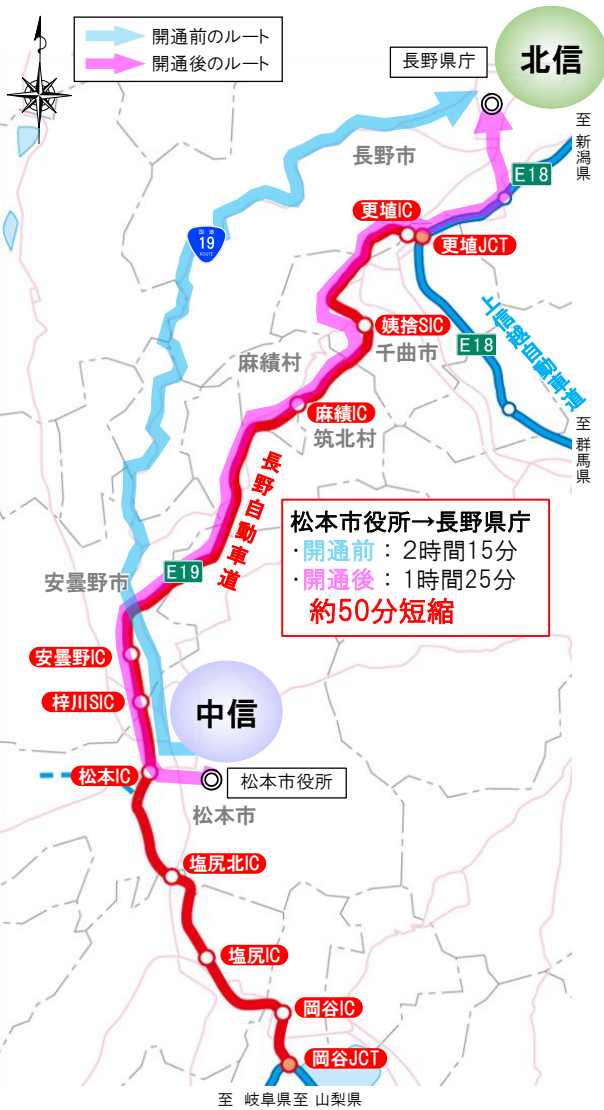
開通前のルート
開通後のルート

長野県庁
北信
至新潟県
長野市
E18
更埴IC
更埴JCT
国道19 ROUTE
姨捨SIC
千曲市
E18
上信越自動車道
麻績村
麻績IC
筑北村
至群馬県
長野自動車道
松本市役所→長野県庁
・開通前：2時間15分
・開通後：1時間25分
約50分短縮
安曇野市
E19
安曇野IC
梓川SIC
中信
松本IC
松本市役所
松本市
塩尻北IC
塩尻IC
岡谷IC
岡谷JCT
至 岐阜県至 山梨県